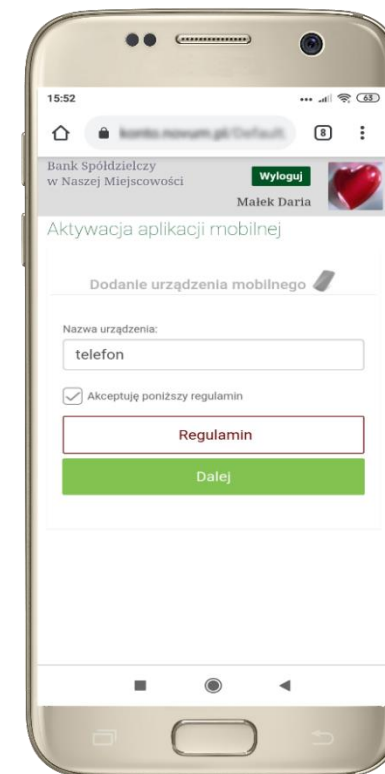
15:52

63

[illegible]

8

Bank Spółdzielczy w Naszej Miejscowości

Wyloguj

Małek Daria

Aktywacja aplikacji mobilnej

Dodanie urządzenia mobilnego

Nazwa urządzenia:

telefon

Akceptuję poniższy regulamin

Regulamin

Dalej